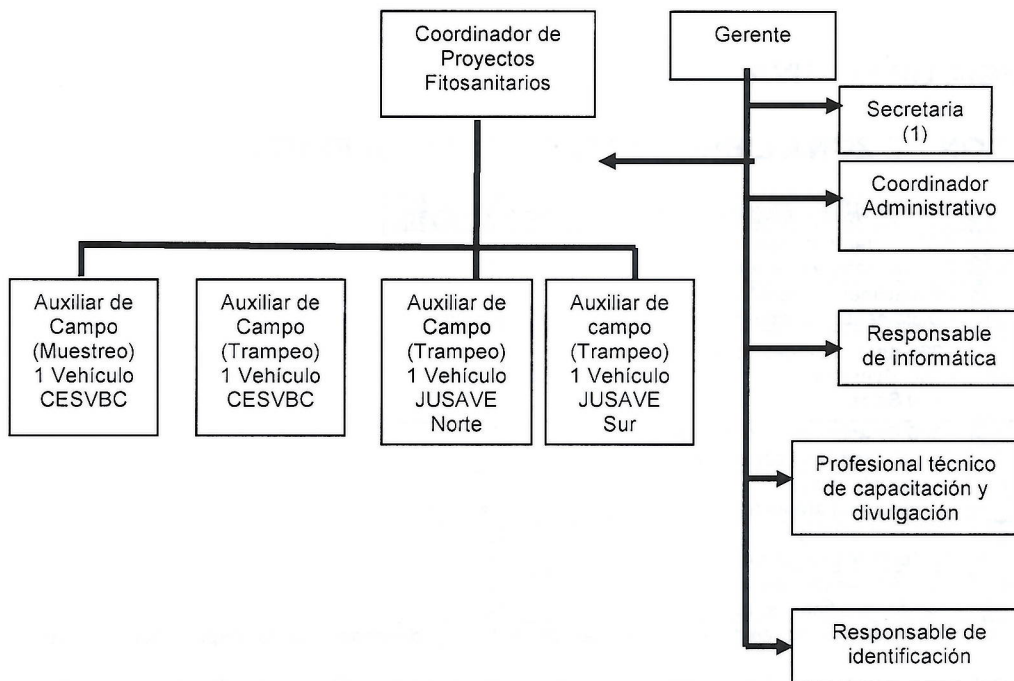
Coordinador de Proyectos Fitosanitarios

Gerente

Secretaria (1)

Coordinador Administrativo

Responsable de informática

Profesional técnico de capacitación y divulgación

Responsable de identificación

Auxiliar de Campo (Muestreo) 1 Vehículo CESVBC

Auxiliar de Campo (Trampeo) 1 Vehículo CESVBC

Auxiliar de Campo (Trampeo) 1 Vehículo JUSAVE Norte

Auxiliar de campo (Trampeo) 1 Vehículo JUSAVE Sur